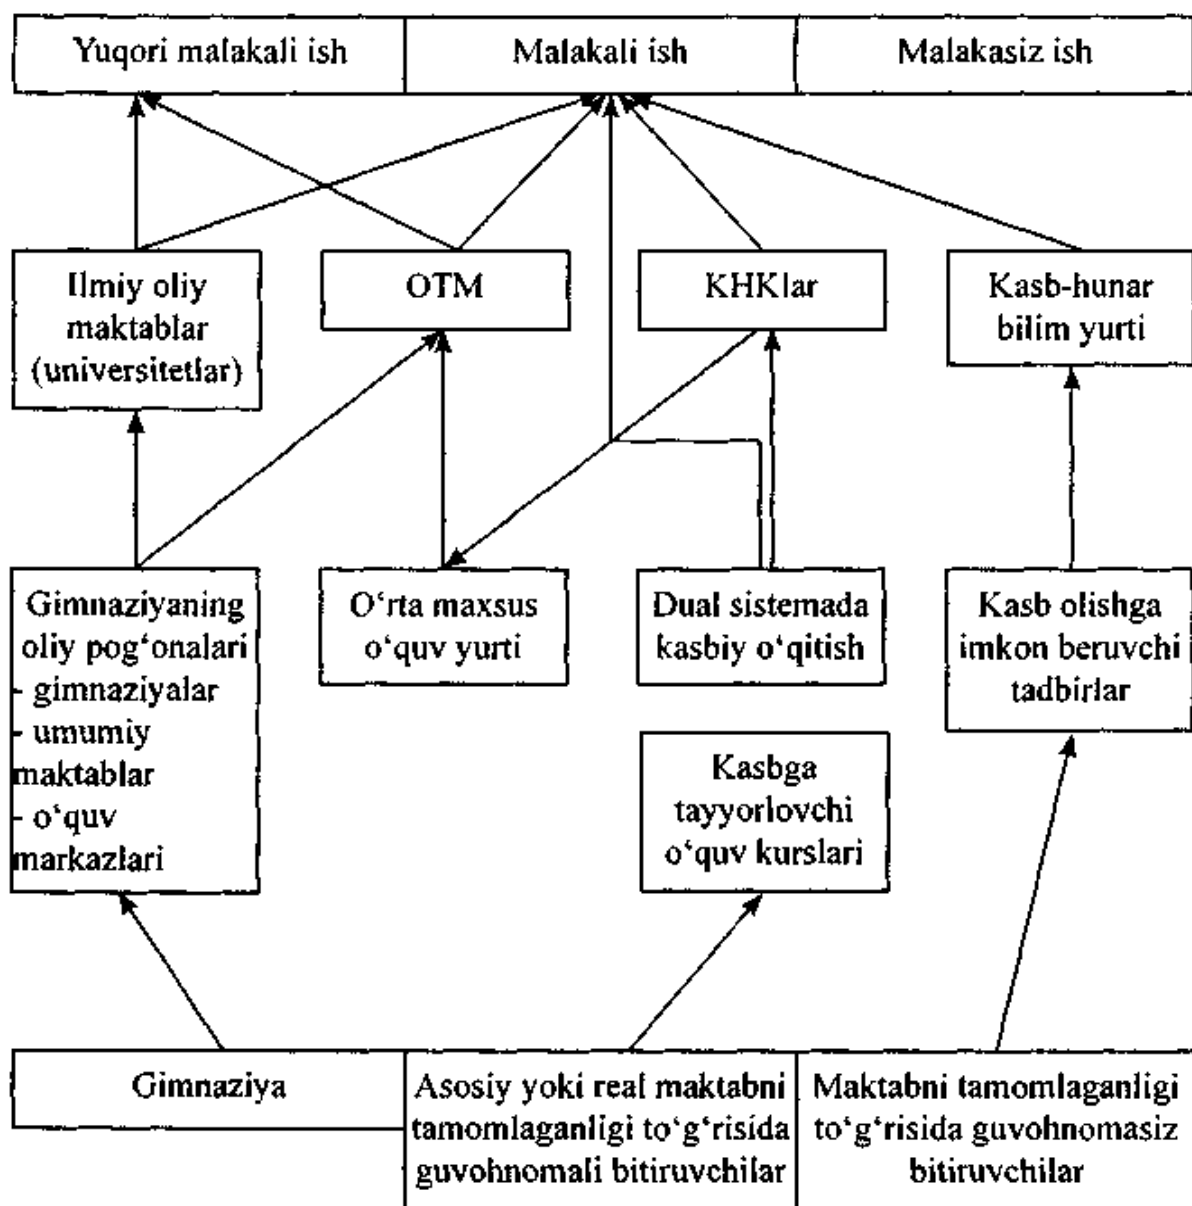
Yuqori malakali ish

Malakali ish

Malakasiz ish

Ilmiy oliy maktablar (universitetlar)

OTM

KHKlar

Kasb-hunar bilim yurti

Gimnaziyaning oliy pog‘onalari
- gimnaziyalar
- umumiy maktablar
- o‘quv markazlari

O‘rta maxsus o‘quv yurti

Dual sistemada kasbiy o‘qitish

Kasb olishga imkon beruvchi tadbirlar

Kasbga tayyorlovchi o‘quv kurslari

Gimnaziya

Asosiy yoki real maktabni tamomlaganligi to‘g‘risida guvohnomali bitiruvchilar

Maktabni tamomlaganligi to‘g‘risida guvohnomasiz bitiruvchilar